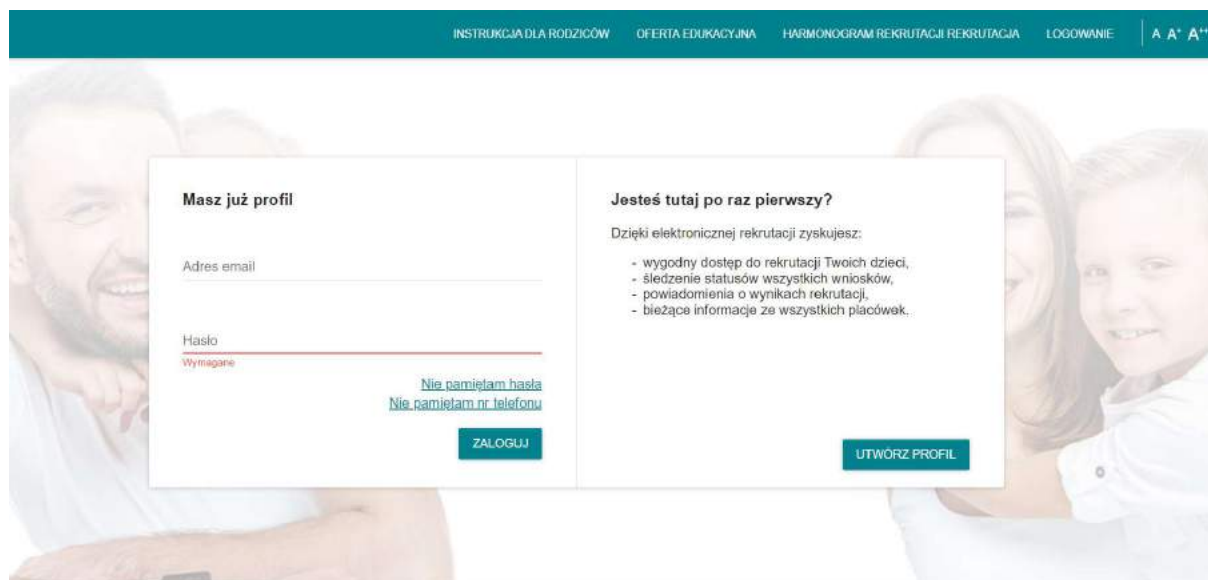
INSTRUKCJA DLA RODZICÓW OFERTA EDUKACYJNA HARMONOGRAM REKRUTACJI REKRUTACJA LOGOWANIE A A$^+$ A$^{++}$

Masz już profil

Adres email

Hasło

Wymagane

Nie pamiętam hasła

Nie pamiętam nr telefonu

ZALOGUJ

Jesteś tutaj po raz pierwszy?

Dzięki elektronicznej rekrutacji zyskujesz:

- wygodny dostęp do rekrutacji Twoich dzieci,
- śledzenie statusów wszystkich wniosków,
- powiadomienia o wynikach rekrutacji,
- bieżące informacje ze wszystkich placówek.

UTWÓRZ PROFIL